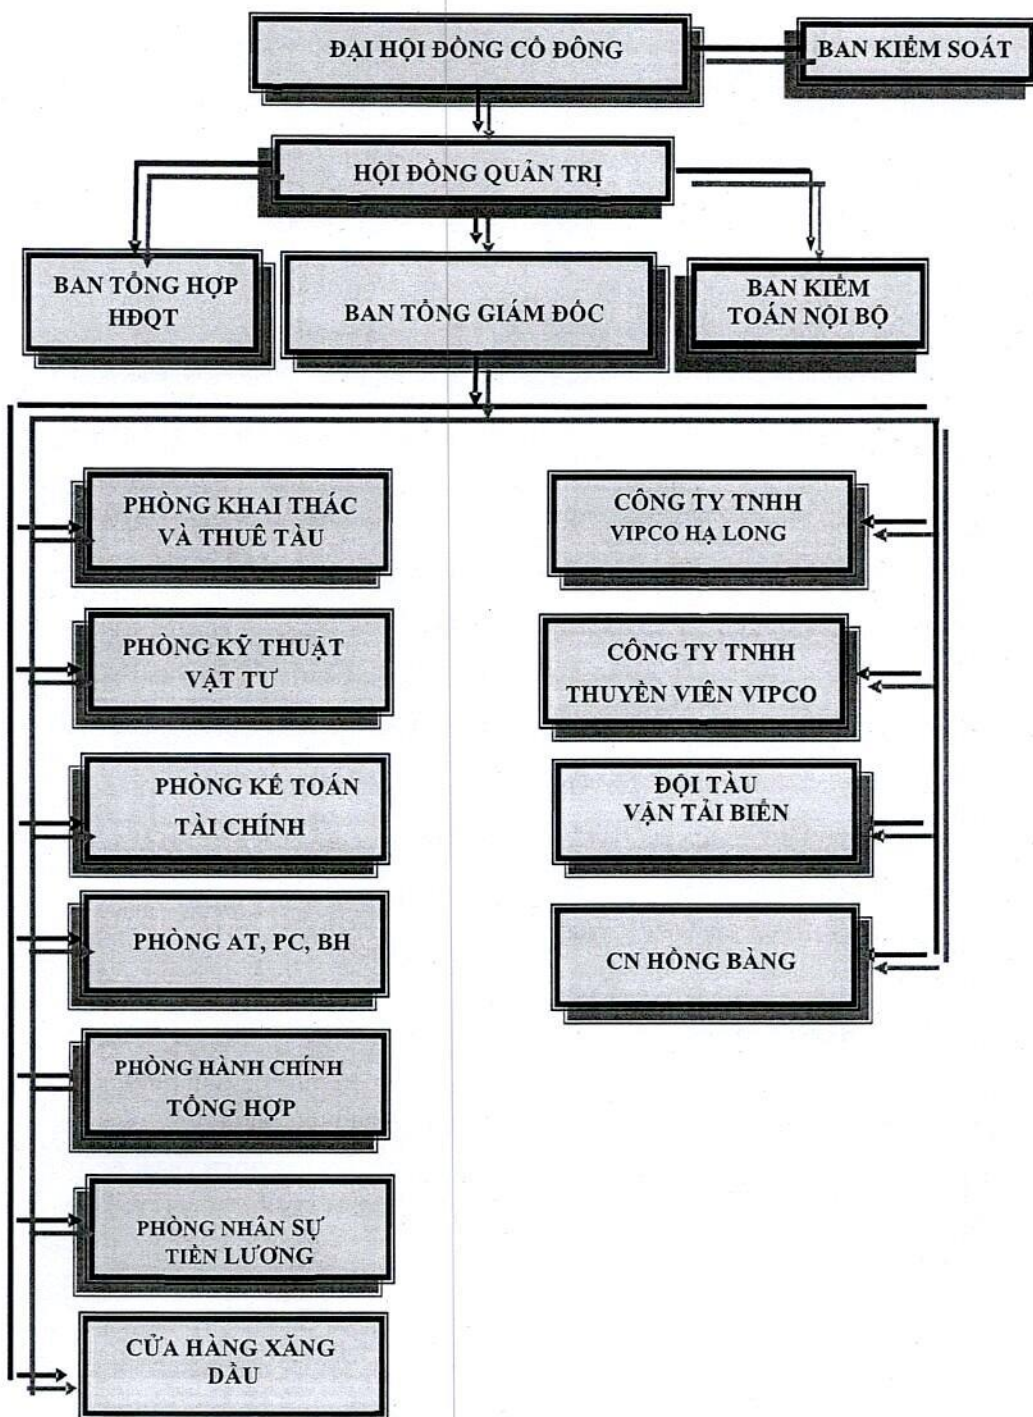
ĐẠI HỘI ĐỒNG CỔ ĐÔNG

BAN KIỂM SOÁT

HỘI ĐỒNG QUẢN TRỊ

BAN TỔNG HỢP HĐQT

BAN TỔNG GIÁM ĐỐC

BAN KIỂM TOÁN NỘI BỘ

PHÒNG KHAI THÁC VÀ THUÊ TÀU

PHÒNG KỸ THUẬT VẬT TƯ

PHÒNG KẾ TOÁN TÀI CHÍNH

PHÒNG AT, PC, BH

PHÒNG HÀNH CHÍNH TỔNG HỢP

PHÒNG NHÂN SỰ TIỀN LƯƠNG

CỬA HÀNG XĂNG DẦU

CÔNG TY TNHH VIPCO HẠ LONG

CÔNG TY TNHH THUYỀN VIÊN VIPCO

ĐỘI TÀU VẬN TẢI BIỂN

CN HỒNG BÀNG